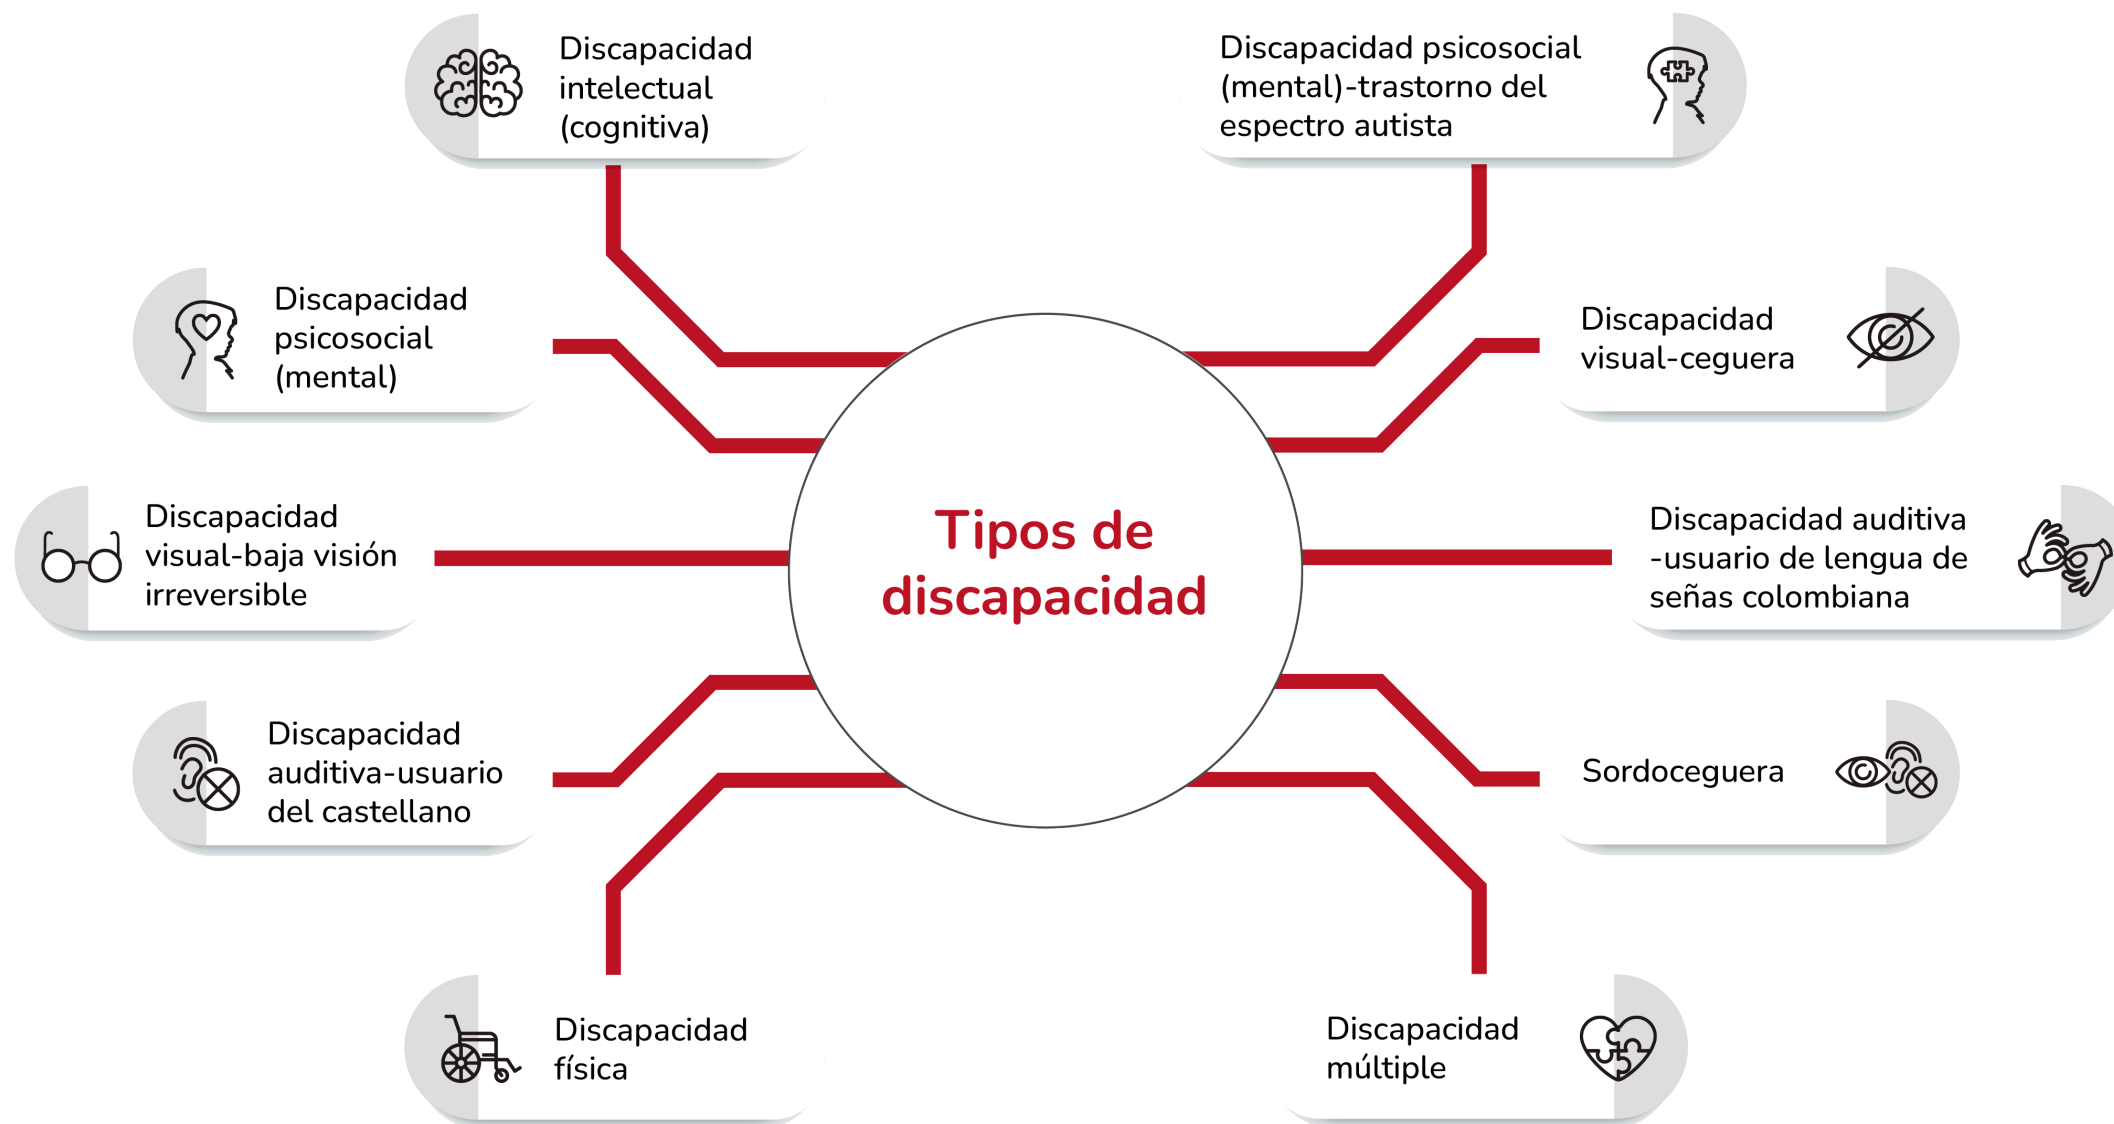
Tipos de discapacidad

Discapacidad intelectual (cognitiva)

Discapacidad psicosocial (mental)-trastorno del espectro autista

Discapacidad psicosocial (mental)

Discapacidad visual-ceguera

Discapacidad visual-baja visión irreversible

Discapacidad auditiva -usuario de lengua de señas colombiana

Discapacidad auditiva-usuario del castellano

Sordoceguera

Discapacidad física

Discapacidad múltiple